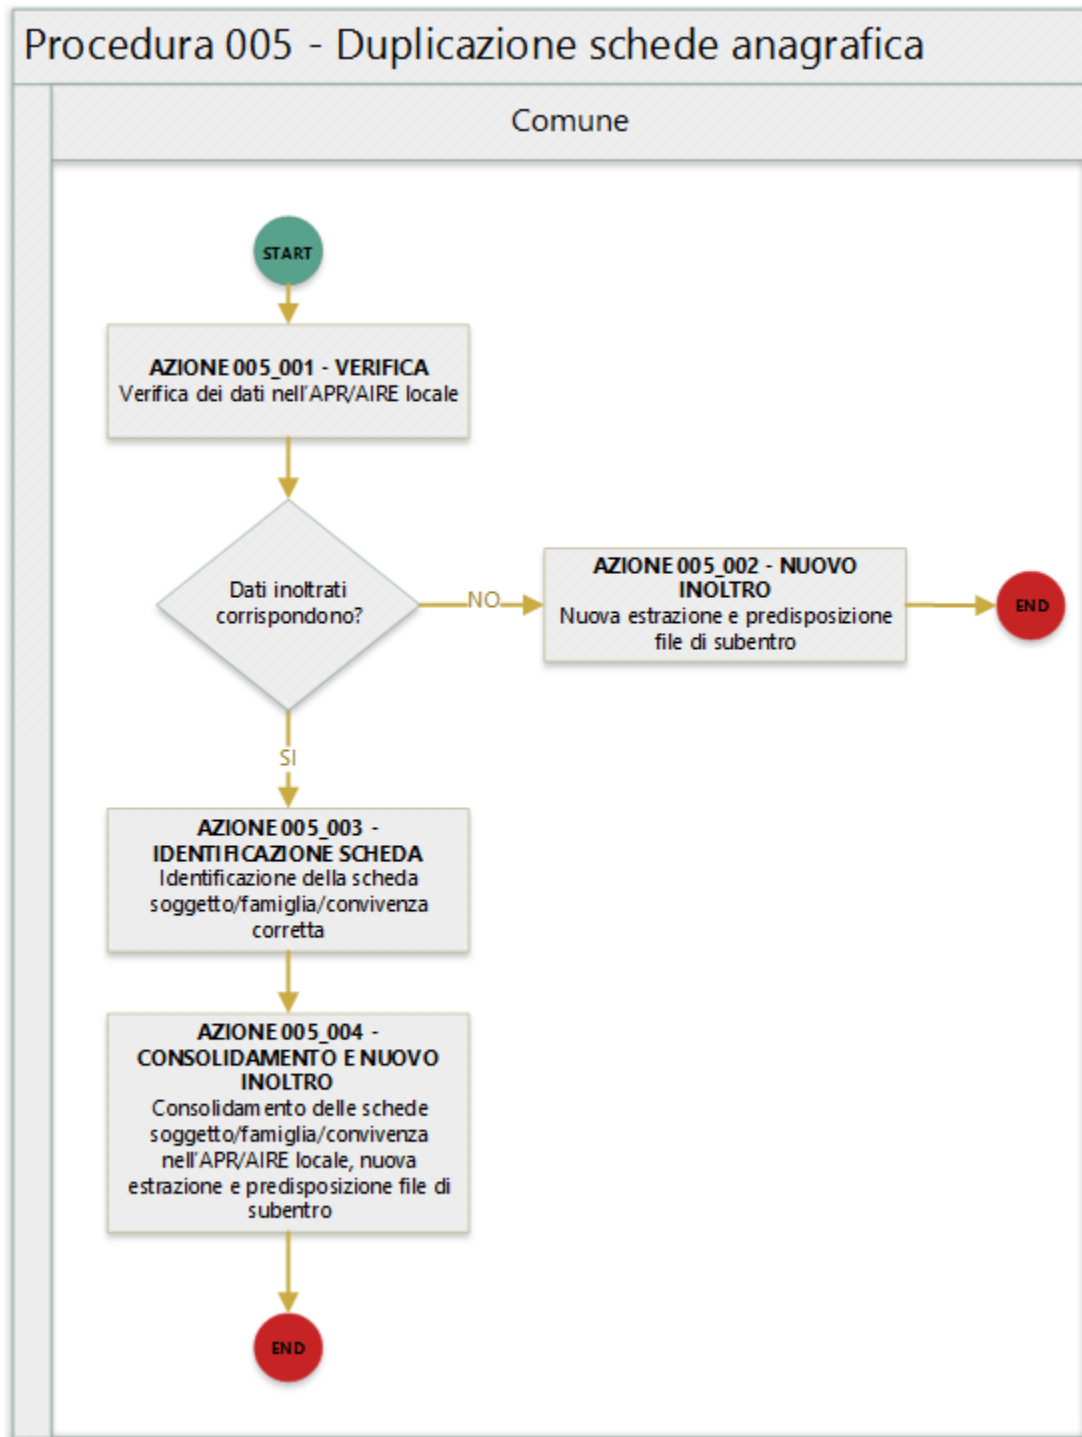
Procedura 005 - Duplicazione schede anagrafica

Comune

START

AZIONE 005_001 - VERIFICA
Verifica dei dati nell'APR/AIRE locale

Dati inoltrati corrispondono?

NO

AZIONE 005_002 - NUOVO INOLTRO
Nuova estrazione e predisposizione file di subentro

END

SI

AZIONE 005_003 - IDENTIFICAZIONE SCHEDA
Identificazione della scheda soggetto/famiglia/convivenza corretta

AZIONE 005_004 - CONSOLIDAMENTO E NUOVO INOLTRO
Consolidamento delle schede soggetto/famiglia/convivenza nell'APR/AIRE locale, nuova estrazione e predisposizione file di subentro

END